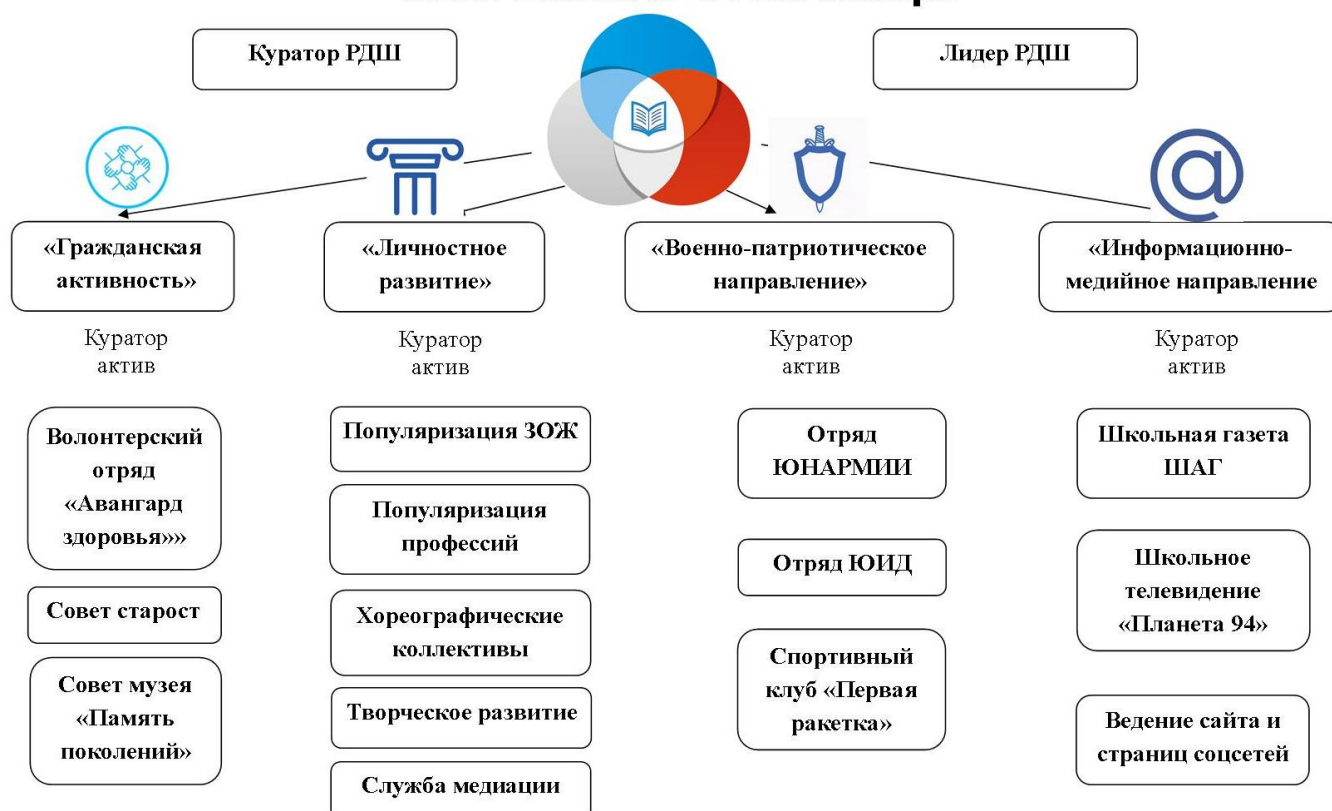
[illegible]

Куратор РДШ

Лидер РДШ

«Гражданская активность»

Куратор
актив

Волонтерский отряд «Авангард здоровья»»

Совет старост

Совет музея «Память поколений»

«Личностное развитие»

Куратор
актив

Популяризация ЗОЖ

Популяризация профессий

Хореографические коллективы

Творческое развитие

Служба медиации

«Военно-патриотическое направление»

Куратор
актив

Отряд ЮНАРМИИ

Отряд ЮИД

Спортивный клуб «Первая ракетка»

«Информационно-медийное направление

Куратор
актив

Школьная газета ШАГ

Школьное телевидение «Планета 94»

Ведение сайта и страниц соцсетей